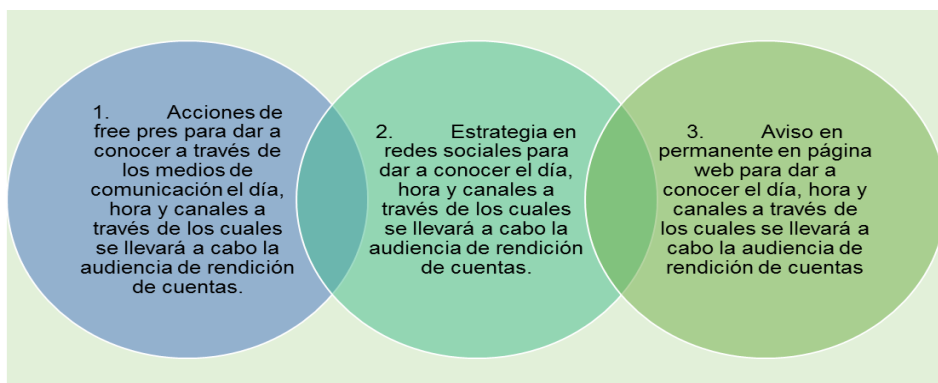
1. Acciones de free pres para dar a conocer a través de los medios de comunicación el día, hora y canales a través de los cuales se llevará a cabo la audiencia de rendición de cuentas.

2. Estrategia en redes sociales para dar a conocer el día, hora y canales a través de los cuales se llevará a cabo la audiencia de rendición de cuentas.

3. Aviso en permanente en página web para dar a conocer el día, hora y canales a través de los cuales se llevará a cabo la audiencia de rendición de cuentas